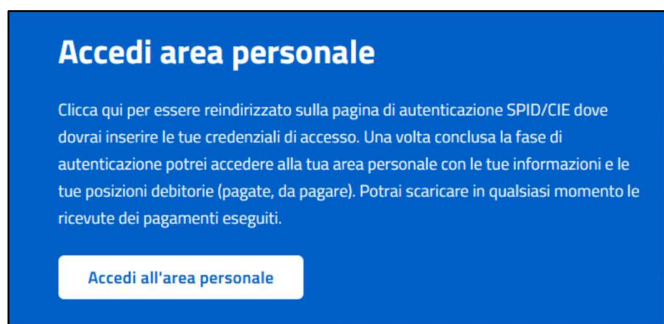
Accedi area personale

Clicca qui per essere reindirizzato sulla pagina di autenticazione SPID/CIE dove dovrai inserire le tue credenziali di accesso. Una volta conclusa la fase di autenticazione potrei accedere alla tua area personale con le tue informazioni e le tue posizioni debitorie (pagate, da pagare). Potrai scaricare in qualsiasi momento le ricevute dei pagamenti eseguiti.

Accedi all'area personale